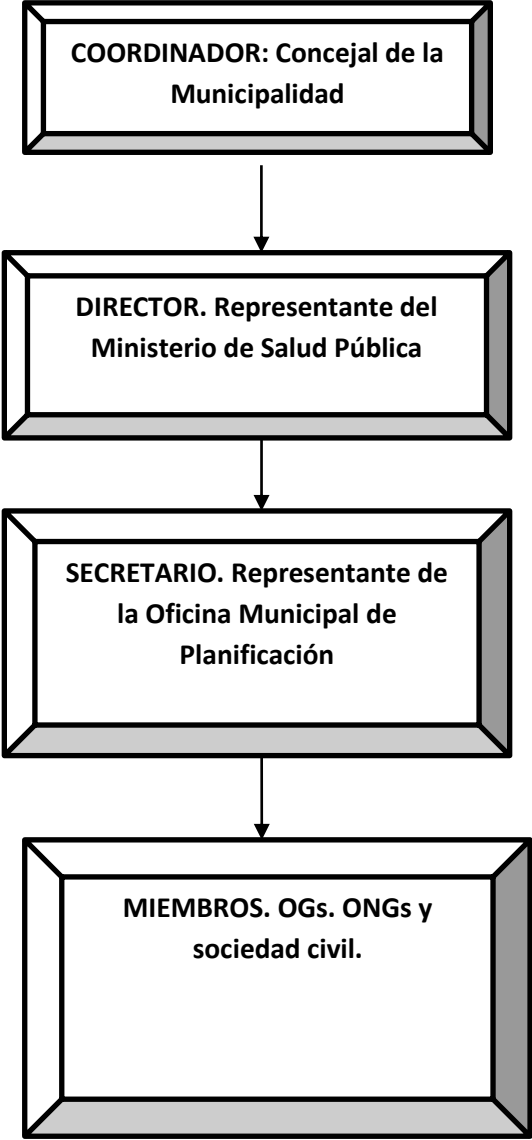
COORDINADOR: Concejal de la Municipalidad

DIRECTOR. Representante del Ministerio de Salud Pública

SECRETARIO. Representante de la Oficina Municipal de Planificación

MIEMBROS. OGs. ONGs y sociedad civil.